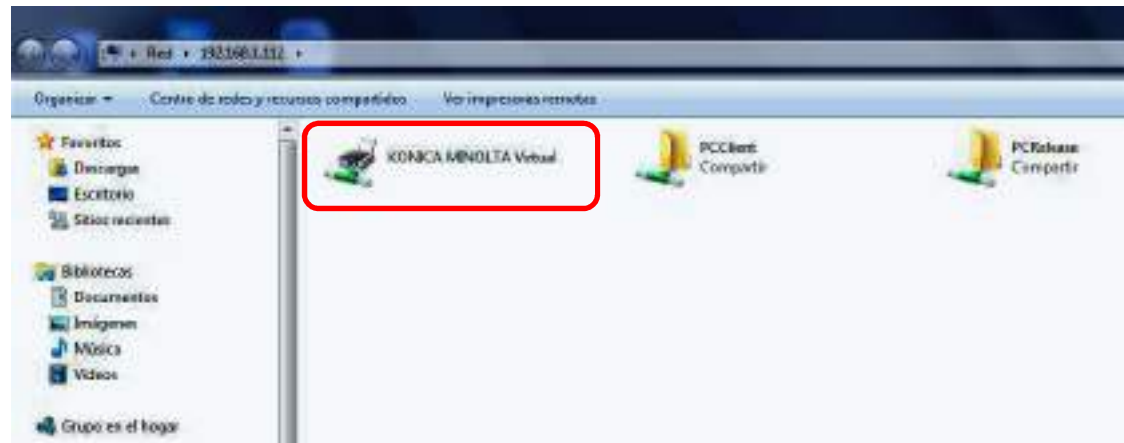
▸ Red ▸ 192.168.1.112 ▸

Organizar ▾ Centro de redes y recursos compartidos Ver impresoras remotas

Favoritos
Descargas
Escritorio
Sitios recientes

Bibliotecas
Documentos
Imágenes
Música
Vídeos

Grupo en el hogar

KONICA MINOLTA Virtual

PCClient
Compartir

PCRelease
Compartir